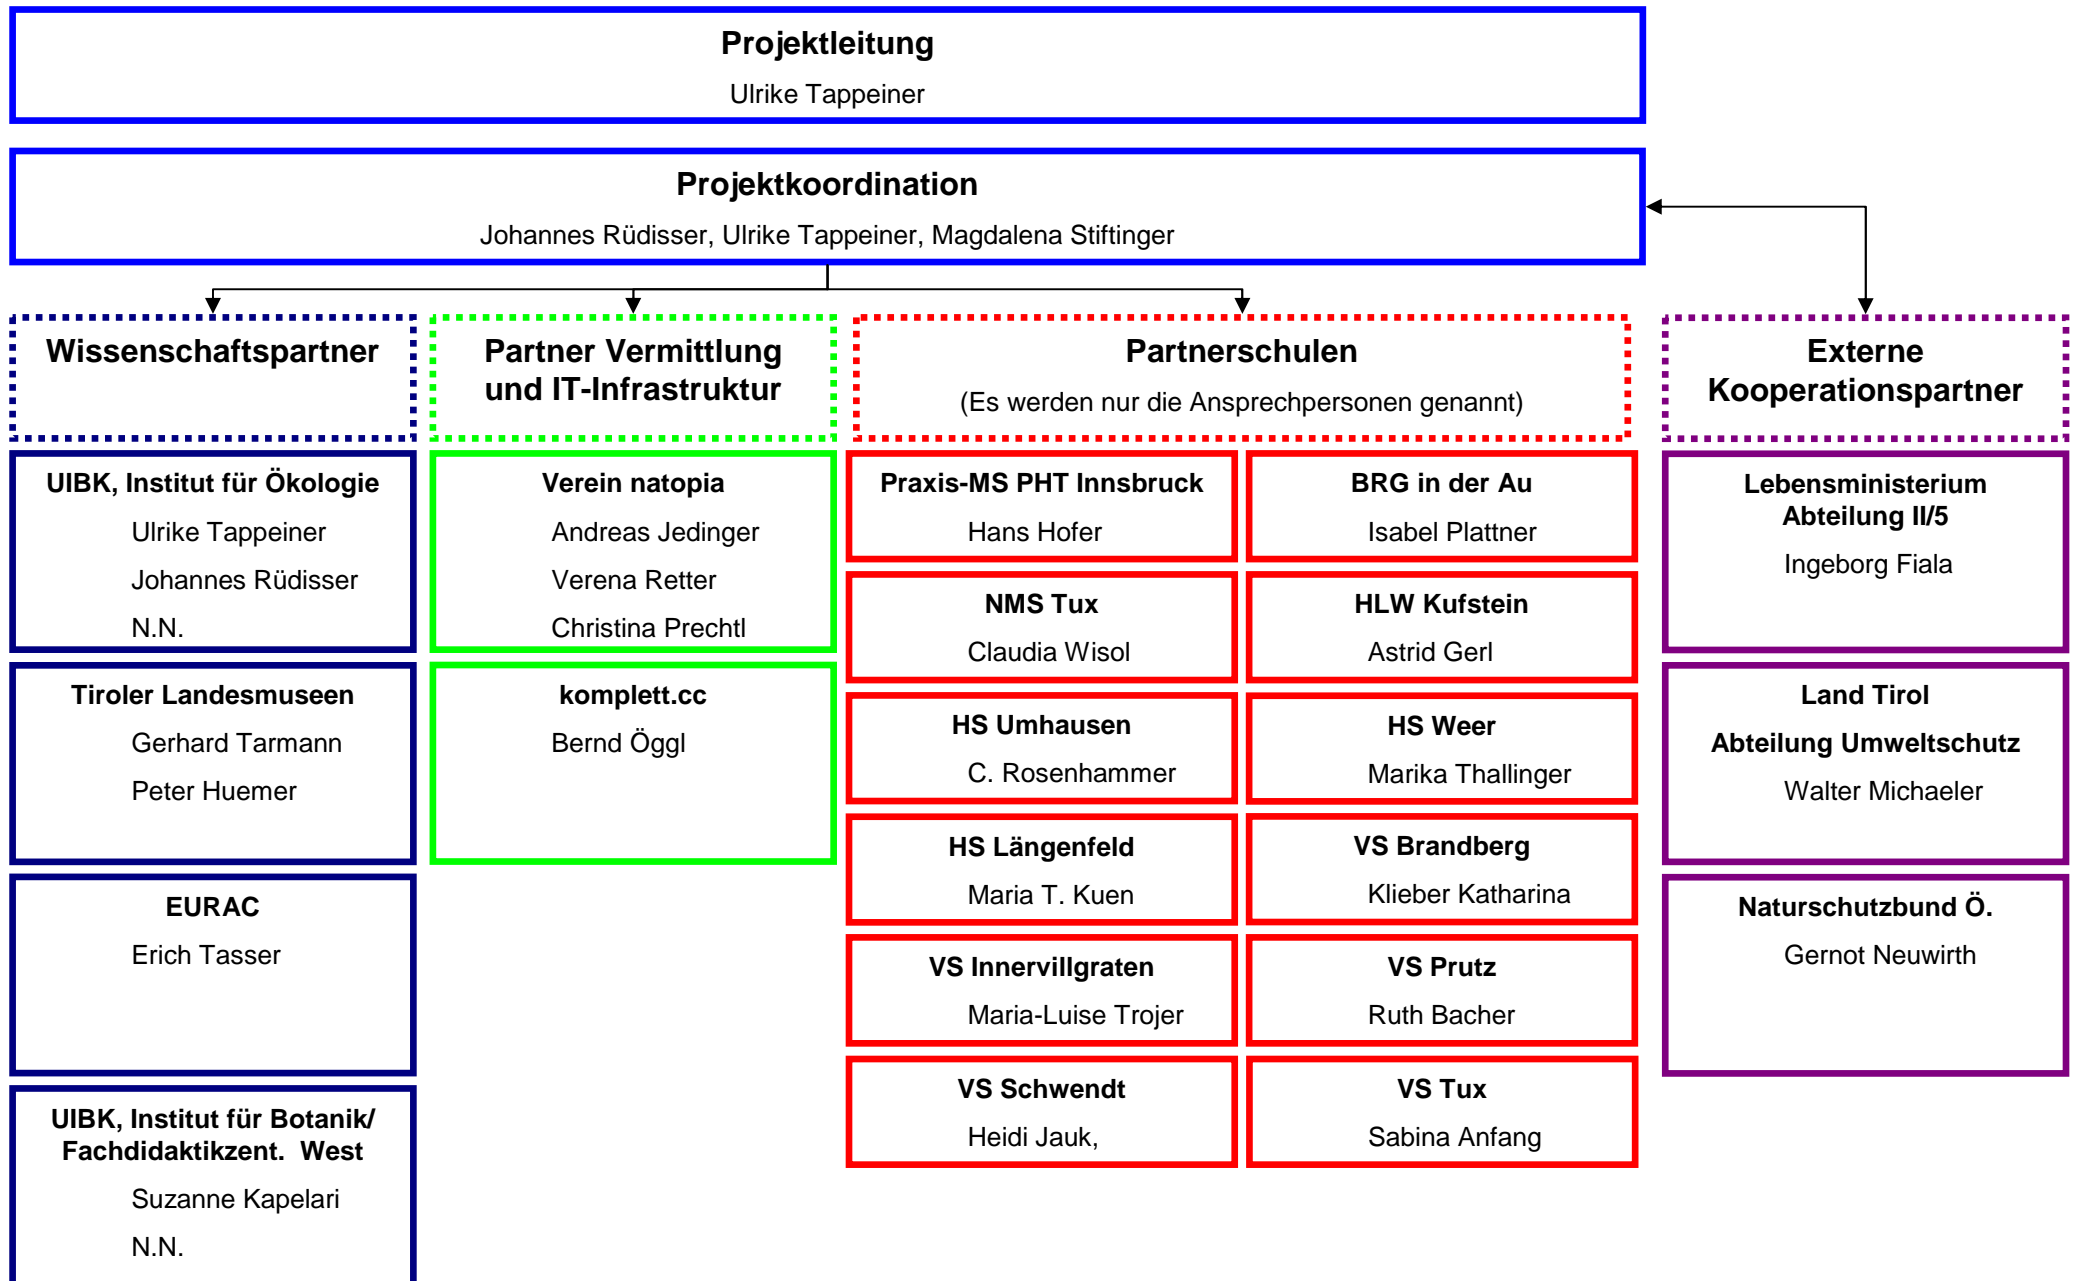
**Projektleitung**
Ulrike Tappeiner

**Projektkoordination**
Johannes Rüdisser, Ulrike Tappeiner, Magdalena Stiftinger

**Wissenschaftspartner**

**UIBK, Institut für Ökologie**
Ulrike Tappeiner
Johannes Rüdisser
N.N.

**Tiroler Landesmuseen**
Gerhard Tarmann
Peter Huemer

**EURAC**
Erich Tasser

**UIBK, Institut für Botanik/ Fachdidaktikzent. West**
Suzanne Kapelari
N.N.

**Partner Vermittlung und IT-Infrastruktur**

**Verein natopia**
Andreas Jedinger
Verena Retter
Christina Prechtl

**komplett.cc**
Bernd Öggl

**Partnerschulen**
(Es werden nur die Ansprechpersonen genannt)

**Praxis-MS PHT Innsbruck**
Hans Hofer

**BRG in der Au**
Isabel Plattner

**NMS Tux**
Claudia Wisol

**HLW Kufstein**
Astrid Gerl

**HS Umhausen**
C. Rosenhammer

**HS Weer**
Marika Thallinger

**HS Längenfeld**
Maria T. Kuen

**VS Brandberg**
Klieber Katharina

**VS Innervillgraten**
Maria-Luise Trojer

**VS Prutz**
Ruth Bacher

**VS Schwendt**
Heidi Jauk,

**VS Tux**
Sabina Anfang

**Externe Kooperationspartner**

**Lebensministerium Abteilung II/5**
Ingeborg Fiala

**Land Tirol**
**Abteilung Umweltschutz**
Walter Michaeler

**Naturschutzbund Ö.**
Gernot Neuwirth